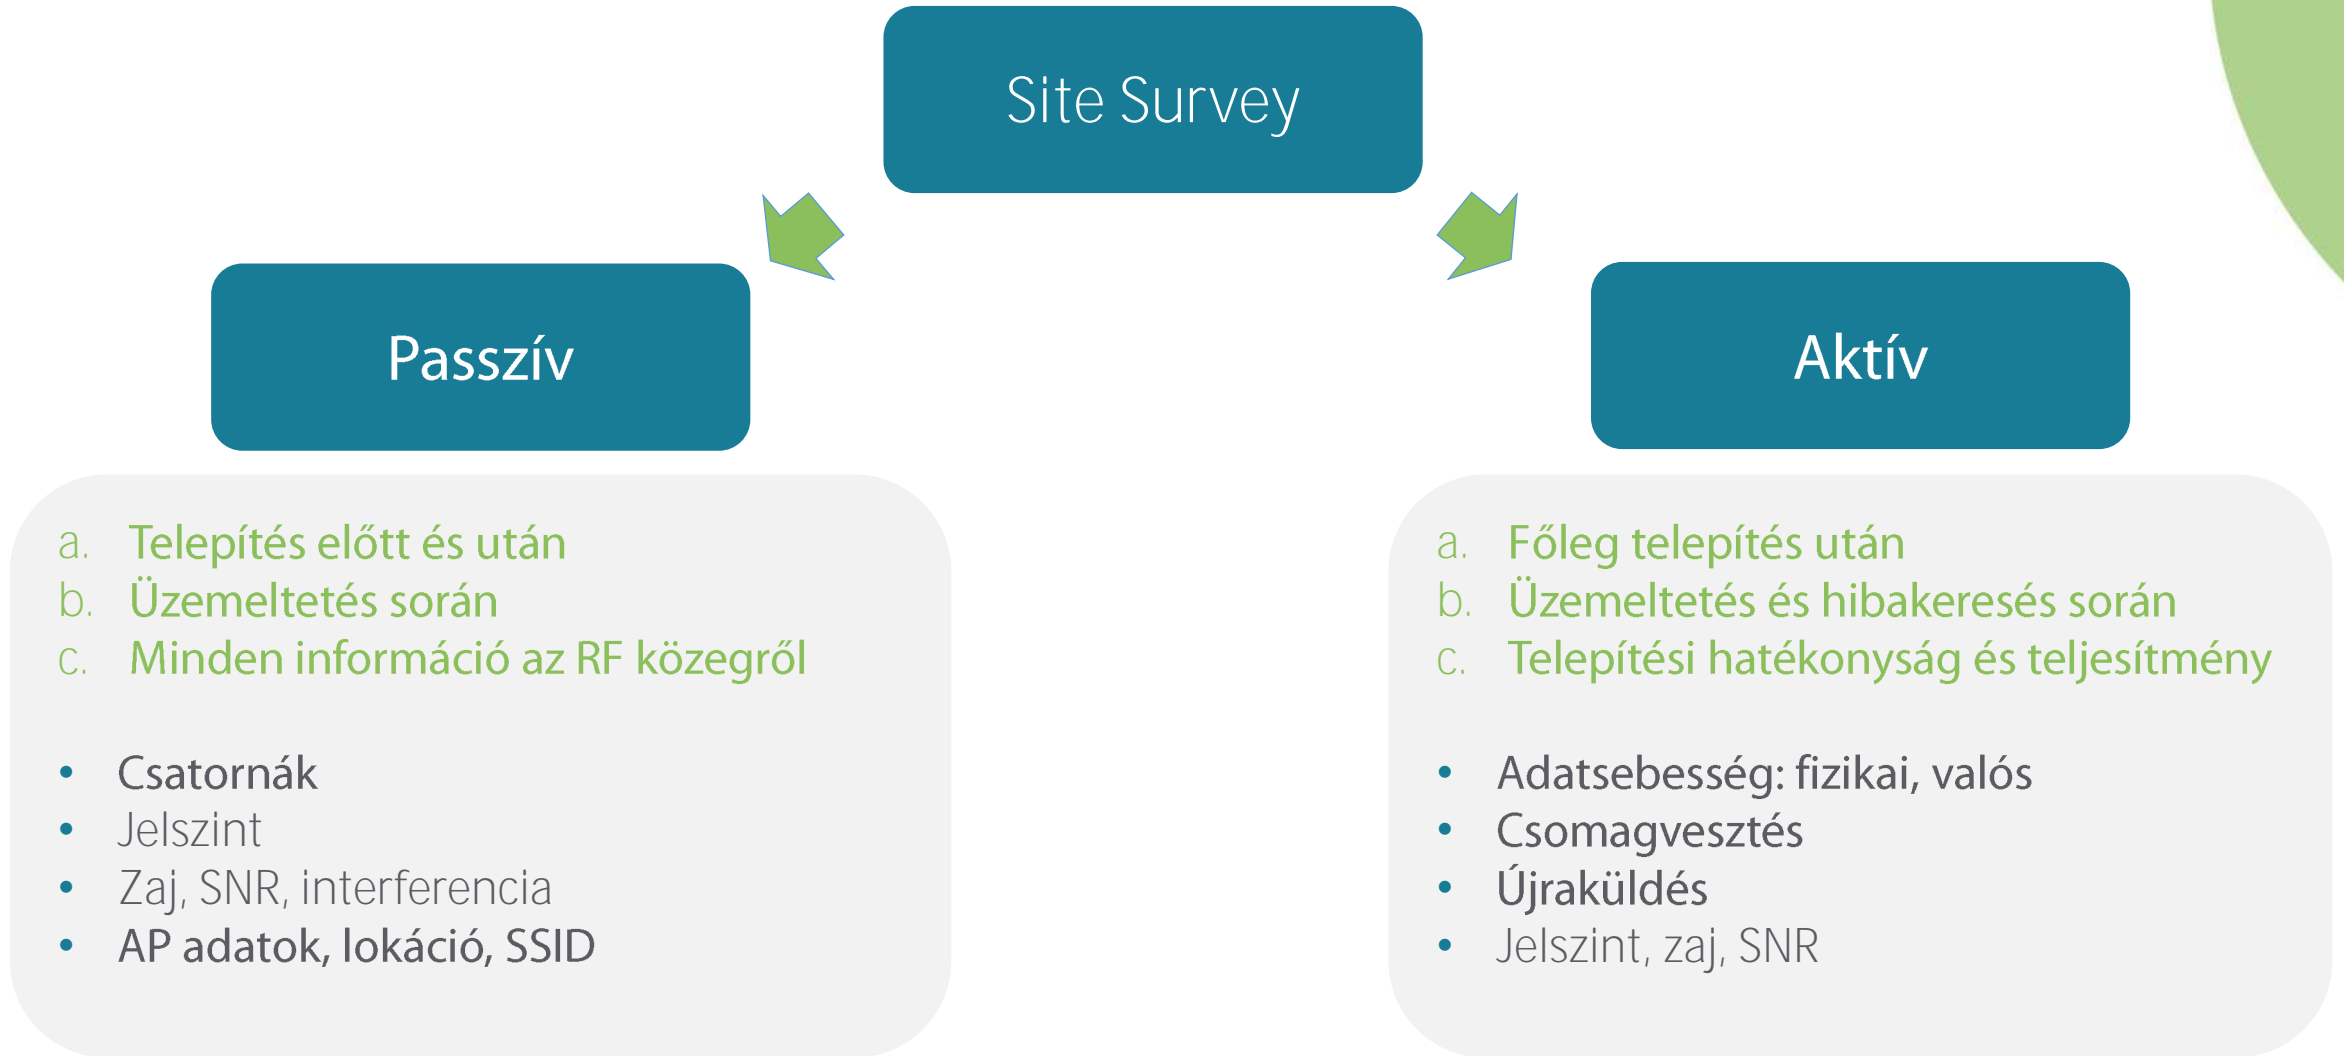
Site Survey

Passzív

Aktív

a. Telepítés előtt és után
b. Üzemeltetés során
c. Minden információ az RF közegről

• Csatornák
• Jelszint
• Zaj, SNR, interferencia
• AP adatok, lokáció, SSID

a. Főleg telepítés után
b. Üzemeltetés és hibakeresés során
c. Telepítési hatékonyság és teljesítmény

• Adatsebesség: fizikai, valós
• Csomagvesztés
• Újraküldés
• Jelszint, zaj, SNR